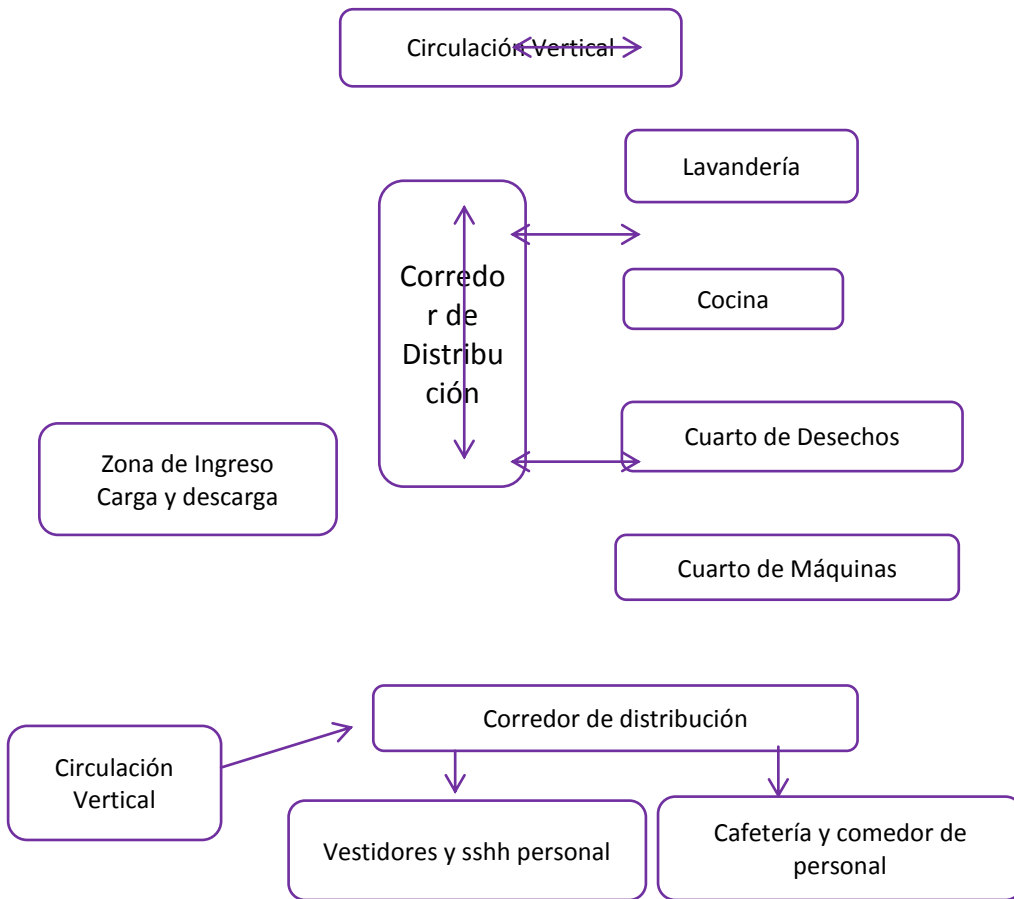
Circulación Vertical

Lavandería

Corredor de Distribución

Cocina

Cuarto de Desechos

Zona de Ingreso
Carga y descarga

Cuarto de Máquinas

Corredor de distribución

Circulación Vertical

Vestidores y sshh personal

Cafetería y comedor de personal